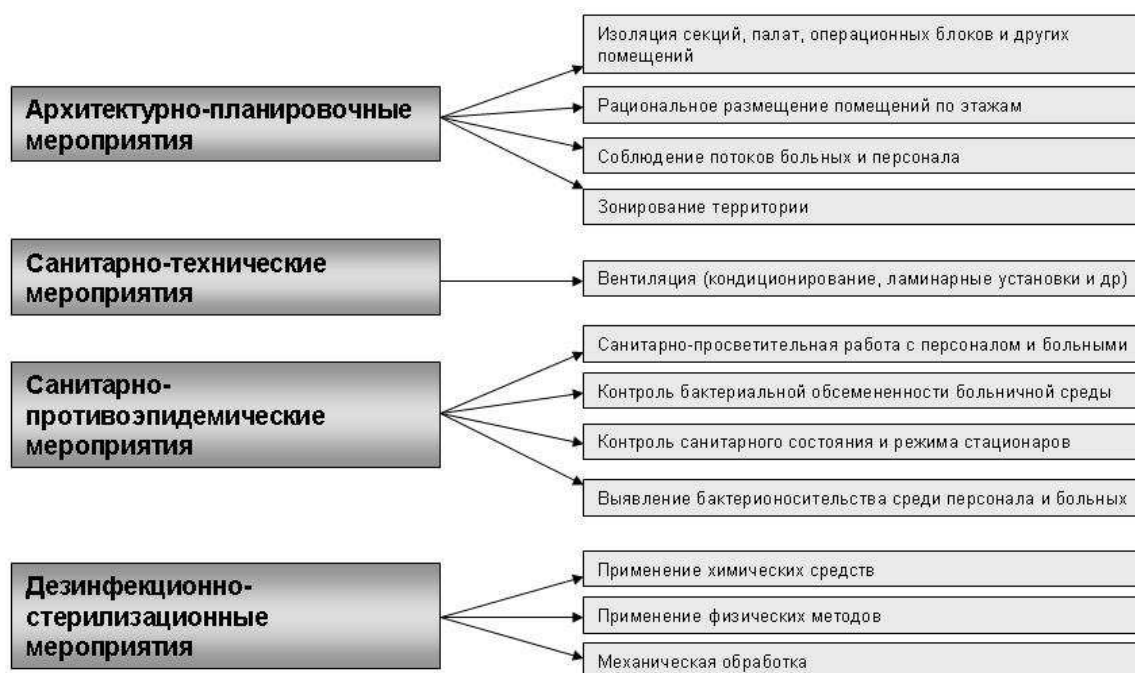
Архитектурно-планировочные мероприятия

Изоляция секций, палат, операционных блоков и других помещений

Рациональное размещение помещений по этажам

Соблюдение потоков больных и персонала

Зонирование территории

Санитарно-технические мероприятия

Вентиляция (кондиционирование, ламинарные установки и др)

Санитарно-противоэпидемические мероприятия

Санитарно-просветительная работа с персоналом и больными

Контроль бактериальной обсемененности больничной среды

Контроль санитарного состояния и режима стационаров

Выявление бактерионосительства среди персонала и больных

Дезинфекционно-стерилизационные мероприятия

Применение химических средств

Применение физических методов

Механическая обработка